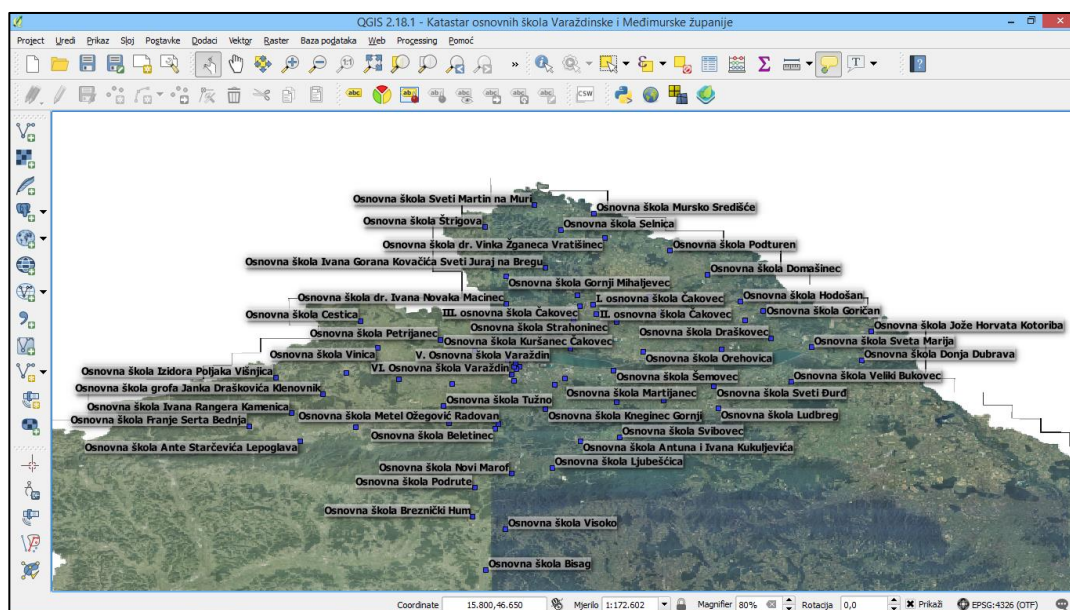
QGIS 2.18.1 - Katastar osnovnih škola Varaždinske i Međimurske županije

Project Uredi Prikaz Sloj Postavke Dodaci Vektor Raster Baza podataka Web Processing Pomoć

Osnovna škola Sveti Martin na Muri
Osnovna škola Mursko Središće
Osnovna škola Štrigova
Osnovna škola Selnica
Osnovna škola dr. Vinka Žganeca Vratišinec
Osnovna škola Podturen
Osnovna škola Ivana Gorana Kovačića Sveti Juraj na Bregu
Osnovna škola Domašinec
Osnovna škola Gornji Mihaljevec
Osnovna škola dr. Ivana Novaka Macinec
I. osnovna škola Čakovec
Osnovna škola Hodošan
Osnovna škola Cestica
III. osnovna škola Čakovec
II. osnovna škola Čakovec
Osnovna škola Goričan
Osnovna škola Strahoninec
Osnovna škola Jože Horvata Kotoriba
Osnovna škola Petrijanec
Osnovna škola Draškovec
Osnovna škola Kuršanec Čakovec
Osnovna škola Sveta Marija
Osnovna škola Vinica
V. Osnovna škola Varaždin
Osnovna škola Donja Dubrava
Osnovna škola Orehovica
Osnovna škola Izidora Poljaka Višnjica
VI. Osnovna škola Varaždin
Osnovna škola Šemovec
Osnovna škola Veliki Bukovec
Osnovna škola grofa Janka Draškovića Klenovnik
Osnovna škola Martijanec
Osnovna škola Sveti Đurđ
Osnovna škola Tužno
Osnovna škola Ivana Rangera Kamenica
Osnovna škola Metel Ožegović Radovan
Osnovna škola Kneginec Gornji
Osnovna škola Ludbreg
Osnovna škola Franje Serta Bednja
Osnovna škola Svibovec
Osnovna škola Beletinec
Osnovna škola Antuna i Ivana Kukuljevića
Osnovna škola Ante Starčevića Lepoglava
Osnovna škola Ljubešćica
Osnovna škola Novi Marof
Osnovna škola Podrute
Osnovna škola Breznički Hum
Osnovna škola Visoko
Osnovna škola Bisag

Coordinate 15.800,46.650 Mjerilo 1:172.602 Magnifier 80% Rotacija 0,0 Prikaži EPSG:4326 (OTF)